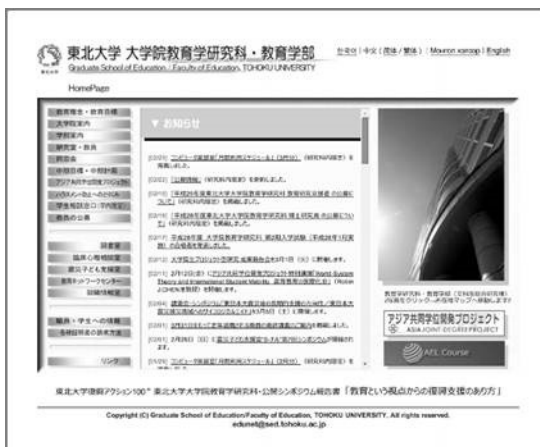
東北大学 大学院教育学研究科・教育学部
Graduate School of Education / Faculty of Education, TOHOKU UNIVERSITY
한국어 | 中文(简体/繁体) | Монгол хэлээр | English

HomePage

▼ お知らせ

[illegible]

アジア共同学位開発プロジェクト
ASIA JOINT DEGREE PROJECT

AEL Course

東北大学復興アクション100⁺ 東北大学大学院教育学研究科・公開シンポジウム報告書「教育という視点からの復興支援のあり方」

Copyright (C) Graduate School of Education/Faculty of Education, TOHOKU UNIVERSITY. All rights reserved.
edumet@sed.tohoku.ac.jp